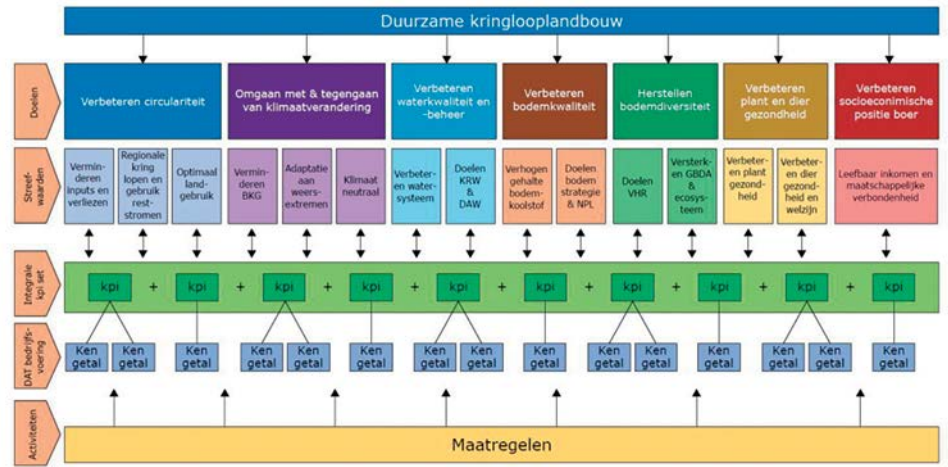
Duurzame kringlooplandbouw

Doelen

Verbeteren circulariteit

Omgaan met & tegengaan van klimaatverandering

Verbeteren waterkwaliteit en -beheer

Verbeteren bodemkwaliteit

Herstellen bodemdiversiteit

Verbeteren plant en dier gezondheid

Verbeteren socioeconimische positie boer

Streefwaarden

Verminderen inputs en verliezen

Regionale kring lopen en gebruik reststromen

Optimaal landgebruik

Verminderen BKG

Adaptatie aan weersextremen

Klimaat neutraal

Verbeteren watersysteem

Doelen KRW & DAW

Verhogen gehalte bodemkoolstof

Doelen bodem strategie & NPL

Doelen VHR

Versterken GBDA & ecosysteem

Verbeteren plant gezondheid

Verbeteren dier gezondheid en welzijn

Leefbaar inkomen en maatschappelijke verbondenheid

Integrale kpi set

kpi + kpi + kpi + kpi + kpi + kpi + kpi + kpi + kpi + kpi

DAT bedrijfsvoering

Ken getal Ken getal Ken getal Ken getal Ken getal Ken getal Ken getal Ken getal Ken getal Ken getal Ken getal Ken getal Ken getal Ken getal Ken getal Ken getal

Activiteiten

Maatregelen